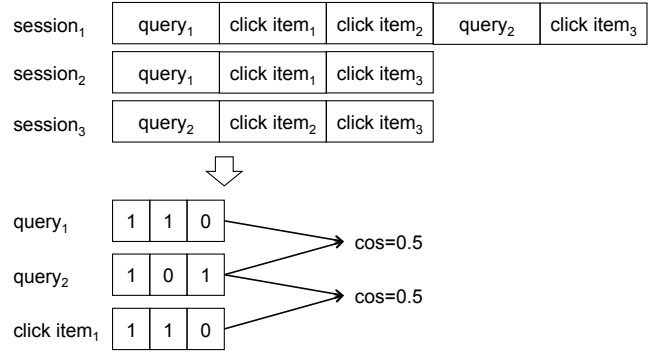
session$_1$ | query$_1$ | click item$_1$ | click item$_2$ | query$_2$ | click item$_3$

session$_2$ | query$_1$ | click item$_1$ | click item$_3$

session$_3$ | query$_2$ | click item$_2$ | click item$_3$

query$_1$ | 1 | 1 | 0

query$_2$ | 1 | 0 | 1

click item$_1$ | 1 | 1 | 0

cos=0.5

cos=0.5